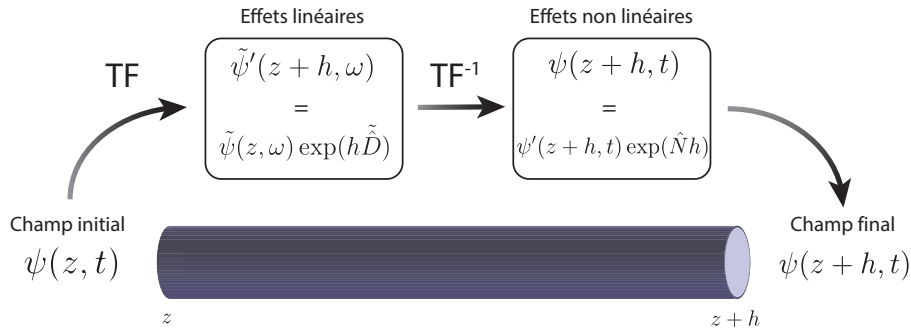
Effets linéaires

Effets non linéaires

TF

$\tilde{\psi}'(z+h,\omega)$
=
$\tilde{\psi}(z,\omega)\exp(h\tilde{\hat{D}})$

TF-1

$\psi(z+h,t)$
=
$\psi'(z+h,t)\exp(\hat{N}h)$

Champ initial
$\psi(z,t)$

Champ final
$\psi(z+h,t)$

$z$

$z+h$